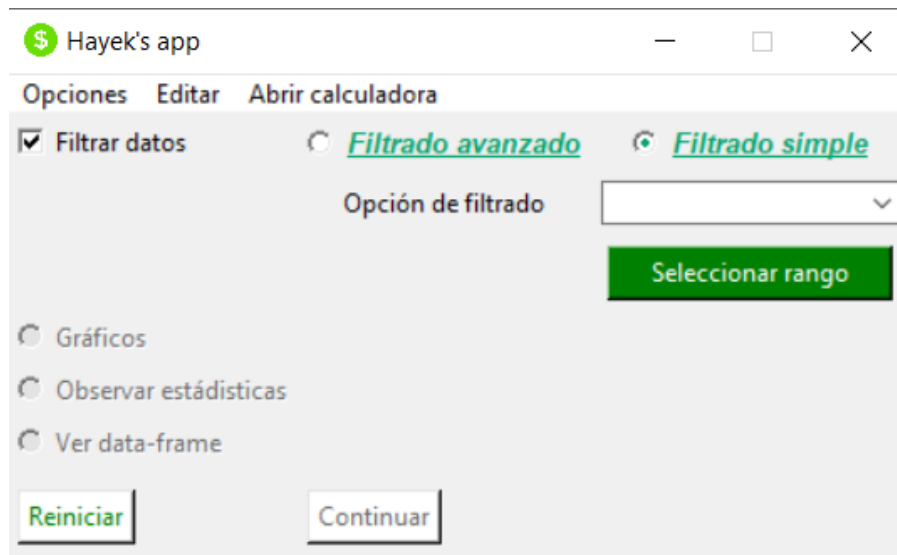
Hayek's app

Opciones Editar Abrir calculadora

Filtrar datos

Filtrado avanzado

Filtrado simple

Opción de filtrado

Seleccionar rango

Gráficos

Observar estádisticas

Ver data-frame

Reiniciar

Continuar